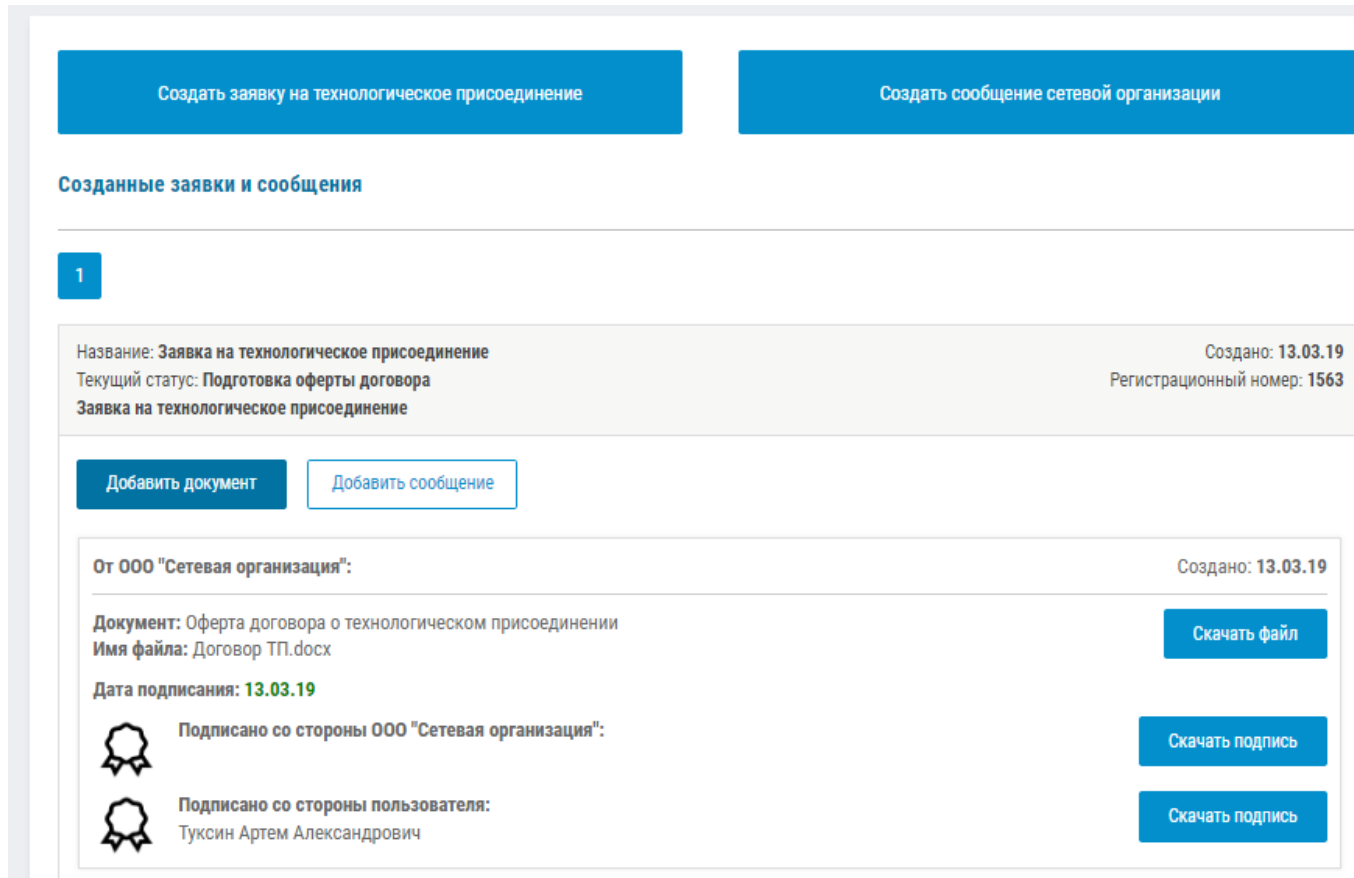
Создать заявку на технологическое присоединение

Создать сообщение сетевой организации

Созданные заявки и сообщения

1

Название: Заявка на технологическое присоединение
Текущий статус: Подготовка оферты договора
Заявка на технологическое присоединение

Создано: 13.03.19
Регистрационный номер: 1563

Добавить документ

Добавить сообщение

От ООО "Сетевая организация":

Создано: 13.03.19

Документ: Оферта договора о технологическом присоединении
Имя файла: Договор ТП.docx

Скачать файл

Дата подписания: 13.03.19

Подписано со стороны ООО "Сетевая организация":

Скачать подпись

Подписано со стороны пользователя:
Туксин Артем Александрович

Скачать подпись